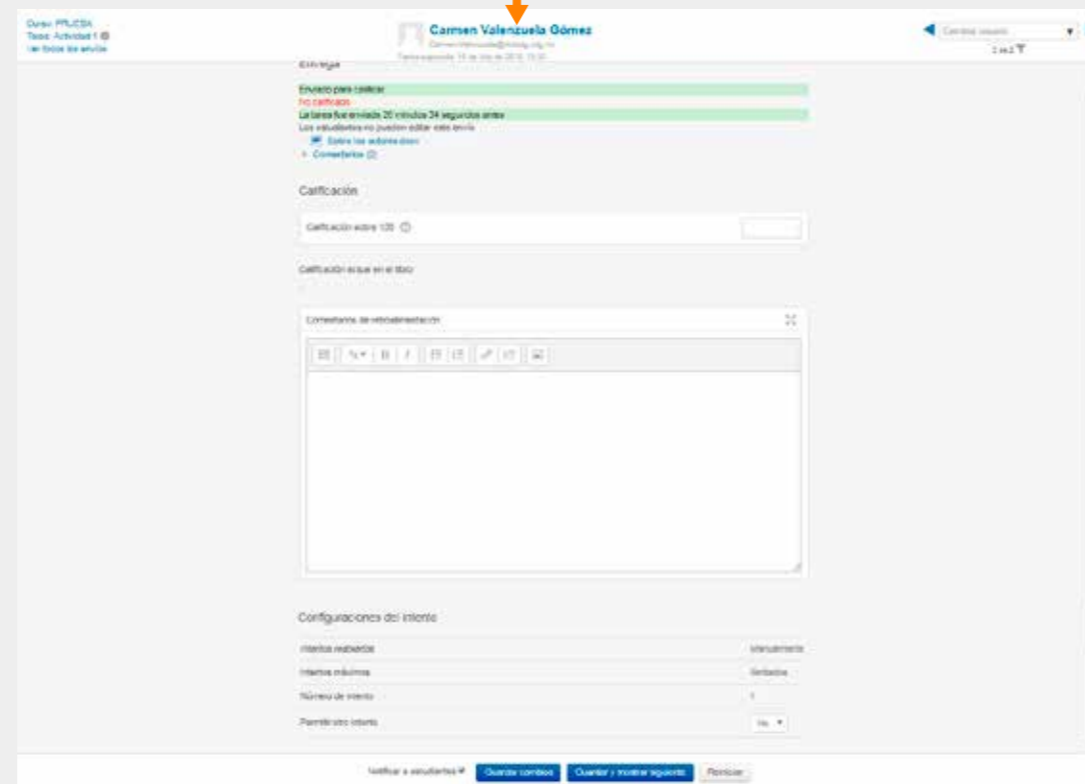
Curso: PRUEBA
Tarea: Actividad 1
Ver todos los envíos

Carmen Valenzuela Gómez
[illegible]
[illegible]

Cambiar usuario
1 de 2

Entrega
Enviado para calificar
No calificado
La tarea fue enviada 20 minutos 34 segundos antes
Los estudiantes no pueden editar este envío
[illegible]
Comentarios (0)

Calificación
Calificación sobre 100

Calificación actual en el libro
-

Comentarios de retroalimentación

Configuraciones del intento
| | |
|---|---|
| Intentos reabiertos | Manualmente |
| Intentos máximos | Ilimitados |
| Número de intento | 1 |
| Permitir otro intento | No |

Notificar a estudiantes
Guardar cambios
Guardar y mostrar siguiente
Reiniciar